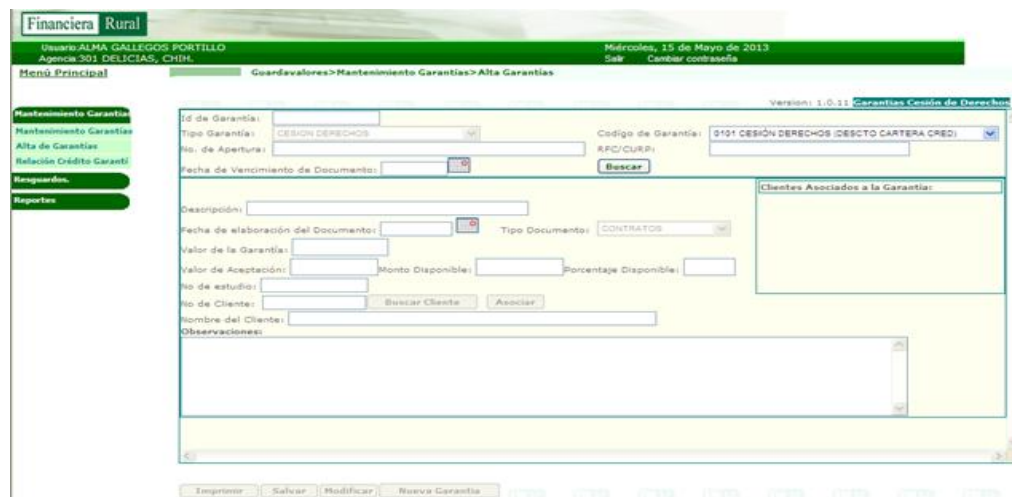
Financiera Rural

Usuario:ALMA GALLEGOS PORTILLO
Agencia:301 DELICIAS, CHIH.

Miércoles, 15 de Mayo de 2013
Salir Cambiar contraseña

Menú Principal

Guardavalores>Mantenimiento Garantías>Alta Garantías

Mantenimiento Garantías
Mantenimiento Garantías
Alta de Garantías
Relación Crédito Garantí
Resguardos.
Reportes

Version: 1.0.11 Garantías Cesión de Derechos

Id de Garantía:
Tipo Garantía: CESION DERECHOS
Codigo de Garantía: 0101 CESIÓN DERECHOS (DESCTO CARTERA CRED)
No. de Apertura:
RFC/CURP:
Fecha de Vencimiento de Documento:
Buscar

Clientes Asociados a la Garantía:

Descripción:
Fecha de elaboración del Documento:
Tipo Documento: CONTRATOS
Valor de la Garantía:
Valor de Aceptación:
Monto Disponible:
Porcentaje Disponible:
No de estudio:
No de Cliente:
Buscar Cliente
Asociar
Nombre del Cliente:
Observaciones:

Imprimir
Salvar
Modificar
Nueva Garantia